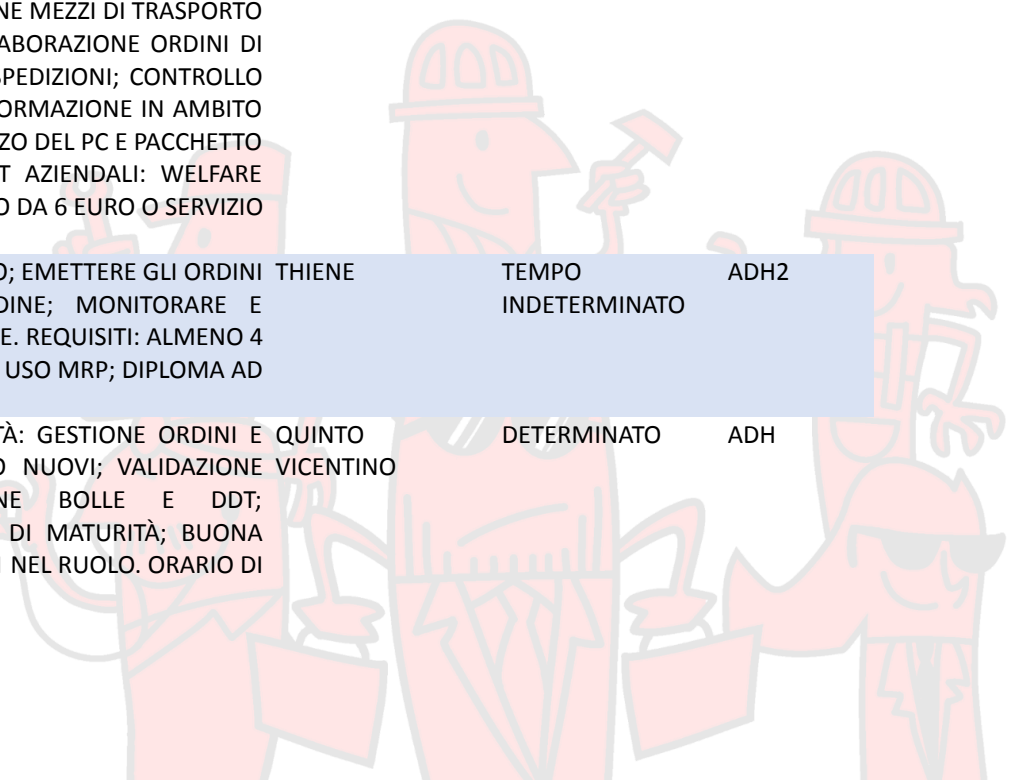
NE MEZZI DI TRASPORTO ABORAZIONE ORDINI DI SPEDIZIONI; CONTROLLO ORMAZIONE IN AMBITO ZO DEL PC E PACCHETTO T AZIENDALI: WELFARE O DA 6 EURO O SERVIZIO

| ; EMETTERE GLI ORDINI DINE; MONITORARE E E. REQUISITI: ALMENO 4 USO MRP; DIPLOMA AD | THIENE | TEMPO INDETERMINATO | ADH2 |
|---|---|---|---|
| À: GESTIONE ORDINI E NUOVI; VALIDAZIONE NE BOLLE E DDT; DI MATURITÀ; BUONA NEL RUOLO. ORARIO DI | QUINTO VICENTINO | DETERMINATO | ADH |